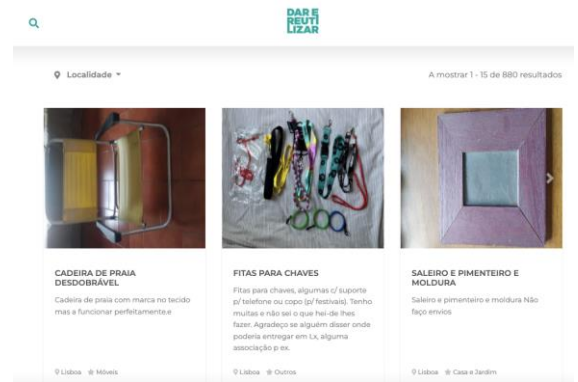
DAR E REUTILIZAR

Localidade

A mostrar 1 - 15 de 880 resultados

CADEIRA DE PRAIA DESDOBRÁVEL

Cadeira de praia com marca no tecido mas a funcionar perfeitamente.e

Lisboa Móveis

FITAS PARA CHAVES

Fitas para chaves, algumas c/ suporte p/ telefone ou copo (p/ festivais). Tenho muitas e não sei o que hei-de lhes fazer. Agradeço se alguém disser onde poderia entregar em Lx, alguma associação p ex.

Lisboa Outros

SALEIRO E PIMENTEIRO E MOLDURA

Saleiro e pimenteiro e moldura Não faço envios

Lisboa Casa e Jardim